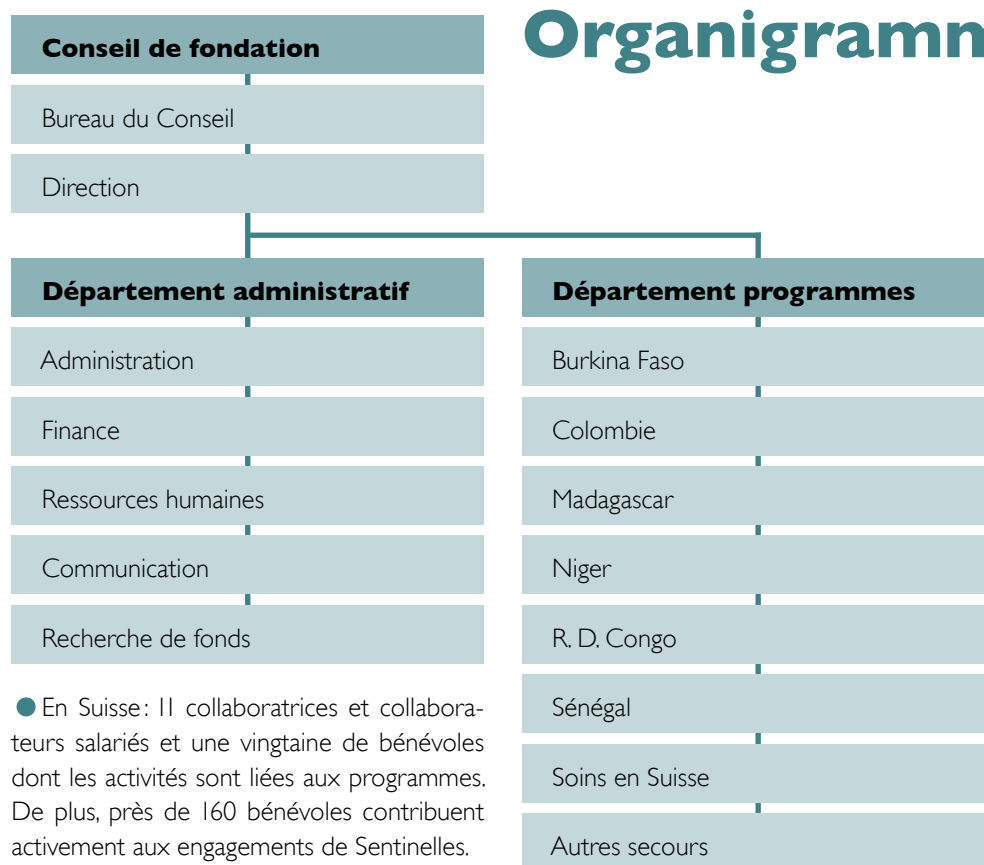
Organigramn

Conseil de fondation

Bureau du Conseil

Direction

Département administratif

Administration

Finance

Ressources humaines

Communication

Recherche de fonds

Département programmes

Burkina Faso

Colombie

Madagascar

Niger

R. D. Congo

Sénégal

Soins en Suisse

Autres secours

En Suisse : 11 collaboratrices et collaborateurs salariés et une vingtaine de bénévoles dont les activités sont liées aux programmes. De plus, près de 160 bénévoles contribuent activement aux engagements de Sentinelles.